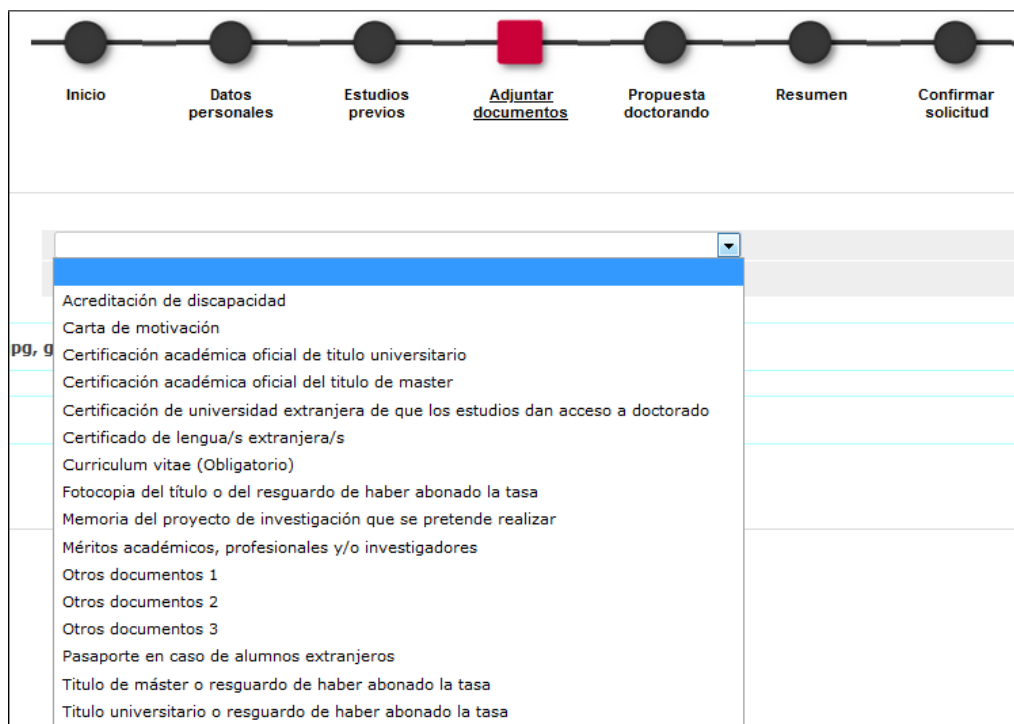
Inicio
Datos personales
Estudios previos
Adjuntar documentos
Propuesta doctorando
Resumen
Confirmar solicitud

pg, g

Acreditación de discapacidad
Carta de motivación
Certificación académica oficial de titulo universitario
Certificación académica oficial del titulo de master
Certificación de universidad extranjera de que los estudios dan acceso a doctorado
Certificado de lengua/s extranjera/s
Curriculum vitae (Obligatorio)
Fotocopia del título o del resguardo de haber abonado la tasa
Memoria del proyecto de investigación que se pretende realizar
Méritos académicos, profesionales y/o investigadores
Otros documentos 1
Otros documentos 2
Otros documentos 3
Pasaporte en caso de alumnos extranjeros
Titulo de máster o resguardo de haber abonado la tasa
Titulo universitario o resguardo de haber abonado la tasa